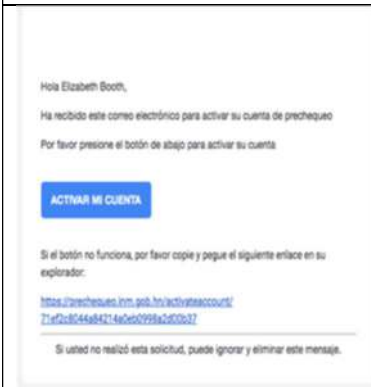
Hola Elizabeth Booth,

Ha recibido este correo electrónico para activar su cuenta de prechequeo

Por favor presione el botón de abajo para activar su cuenta

ACTIVAR MI CUENTA

Si el botón no funciona, por favor copie y pegue el siguiente enlace en su explorador:

https://prechequeo.inm.gob.hn/activateaccount/71ef2c6044a84214a0eb0998a2d00b37

Si usted no realizó esta solicitud, puede ignorar y eliminar este mensaje.